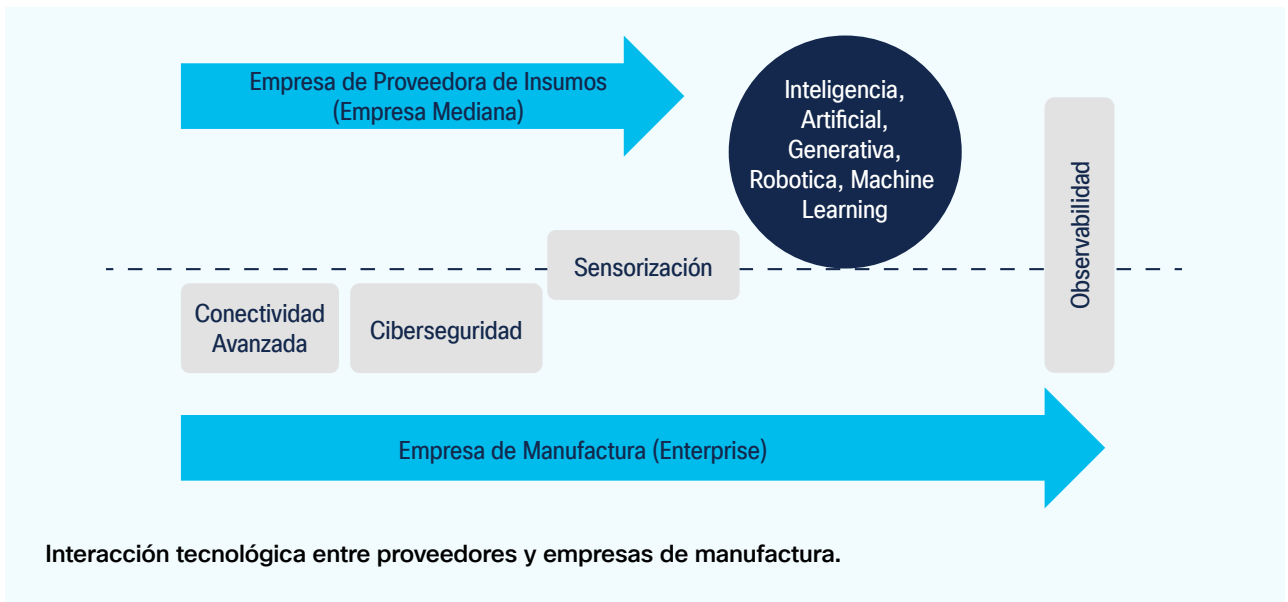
Empresa de Proveedora de Insumos
(Empresa Mediana)

Inteligencia, Artificial, Generativa, Robotica, Machine Learning

Observabilidad

Sensorización

Conectividad Avanzada

Ciberseguridad

Empresa de Manufactura (Enterprise)

Interacción tecnológica entre proveedores y empresas de manufactura.